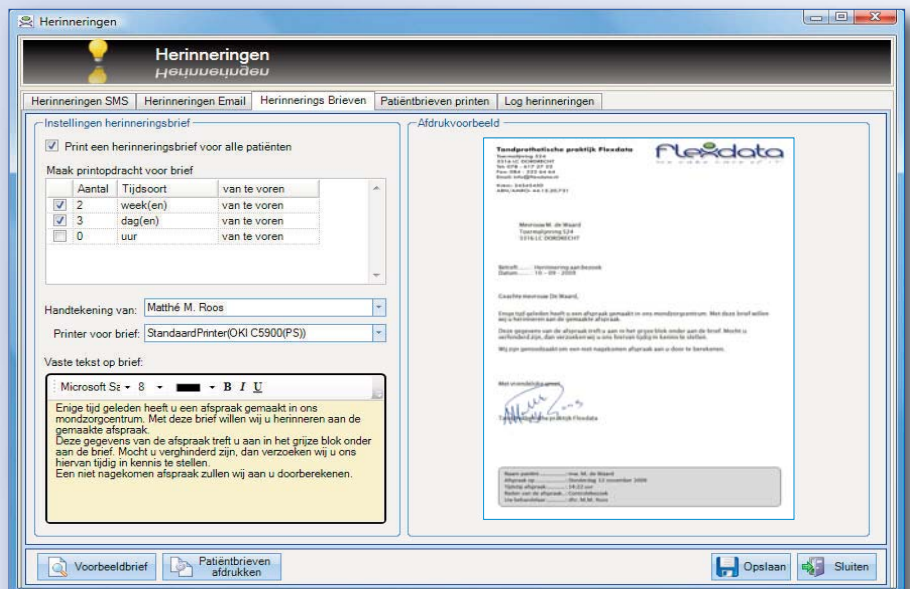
Herinneringen

Herinneringen

Herinneringen SMS | Herinneringen Email | Herinnerings Brieven | Patiëntbrieven printen | Log herinneringen

Instellingen herinneringsbrief

Print een herinneringsbrief voor alle patiënten

Maak printopdracht voor brief

| | Aantal | Tijdsoort | van te voren |
|---|---|---|---|
| ☑ | 2 | week(en) | van te voren |
| ☑ | 3 | dag(en) | van te voren |
| ☐ | 0 | uur | van te voren |

Handtekening van: Matthé M. Roos

Printer voor brief: StandaardPrinter(OKI C5900(PS))

Vaste tekst op brief:

Microsoft Sa 8 B I U

Enige tijd geleden heeft u een afspraak gemaakt in ons mondzorgcentrum. Met deze brief willen wij u herinneren aan de gemaakte afspraak.
Deze gegevens van de afspraak treft u aan in het grijze blok onder aan de brief. Mocht u verghinderd zijn, dan verzoeken wij u ons hiervan tijdig in kennis te stellen.
Een niet nagekomen afspraak zullen wij aan u doorberekenen.

Afdrukvoorbeeld

Tandprothetische praktijk Flexdata

Flexdata

Mevrouw M. de Waard

Betreft: Herinnering aan bezoek
Datum: 10 - 09 - 2008

Geachte mevrouw De Waard,

Enige tijd geleden heeft u een afspraak gemaakt in ons mondzorgcentrum. Met deze brief willen wij u herinneren aan de gemaakte afspraak.

Deze gegevens van de afspraak treft u aan in het grijze blok onder aan de brief. Mocht u verhinderd zijn, dan verzoeken wij u ons hiervan tijdig in kennis te stellen.

Wij zijn genoodzaakt om een niet nagekomen afspraak aan u door te berekenen.

Met vriendelijke groet,

Tandprothetische praktijk Flexdata

Voorbeeldbrief | Patiëntbrieven afdrukken | Opslaan | Sluiten